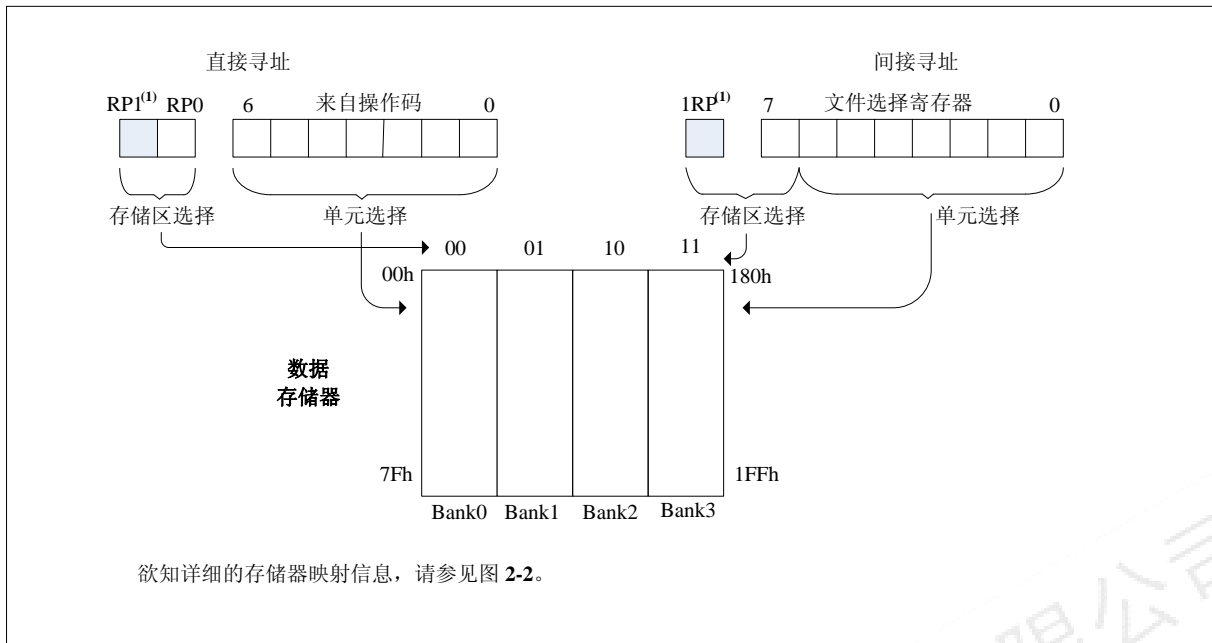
直接寻址

RP1$^{(1)}$ RP0 6 来自操作码 0

存储区选择 单元选择

间接寻址

1RP$^{(1)}$ 7 文件选择寄存器 0

存储区选择 单元选择

00 01 10 11

00h 180h

数据
存储器

7Fh 1FFh

Bank0 Bank1 Bank2 Bank3

欲知详细的存储器映射信息，请参见图 **2-2**。